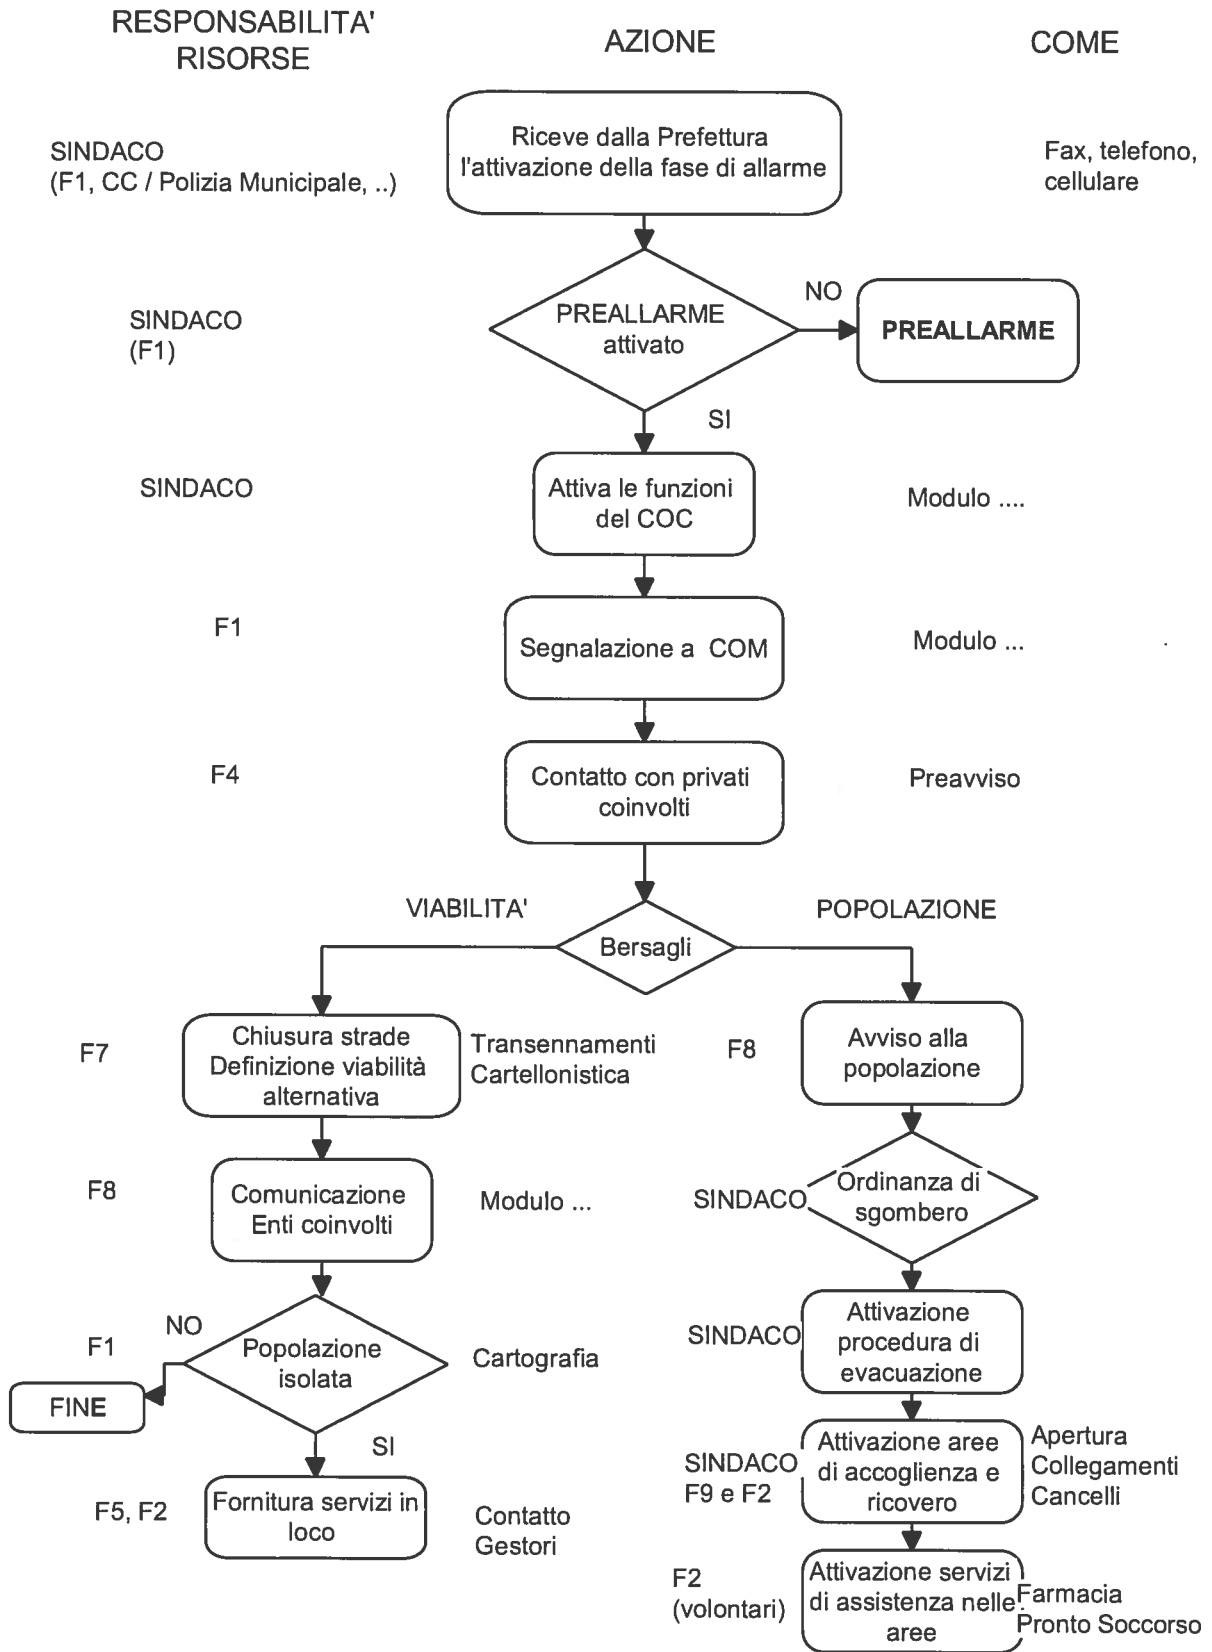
RESPONSABILITA' RISORSE

AZIONE

COME

SINDACO
(F1, CC / Polizia Municipale, ..)

Riceve dalla Prefettura l'attivazione della fase di allarme

Fax, telefono, cellulare

SINDACO
(F1)

PREALLARME attivato

NO

PREALLARME

SI

SINDACO

Attiva le funzioni del COC

Modulo ....

F1

Segnalazione a COM

Modulo ...

F4

Contatto con privati coinvolti

Preavviso

VIABILITA'

Bersagli

POPOLAZIONE

F7

Chiusura strade Definizione viabilità alternativa

Transennamenti Cartellonistica

F8

Comunicazione Enti coinvolti

Modulo ...

F1

NO

Popolazione isolata

Cartografia

FINE

SI

F5, F2

Fornitura servizi in loco

Contatto Gestori

F8

Avviso alla popolazione

SINDACO

Ordinanza di sgombero

SINDACO

Attivazione procedura di evacuazione

SINDACO
F9 e F2

Attivazione aree di accoglienza e ricovero

Apertura Collegamenti Cancelli

F2
(volontari)

Attivazione servizi di assistenza nelle aree

Farmacia Pronto Soccorso